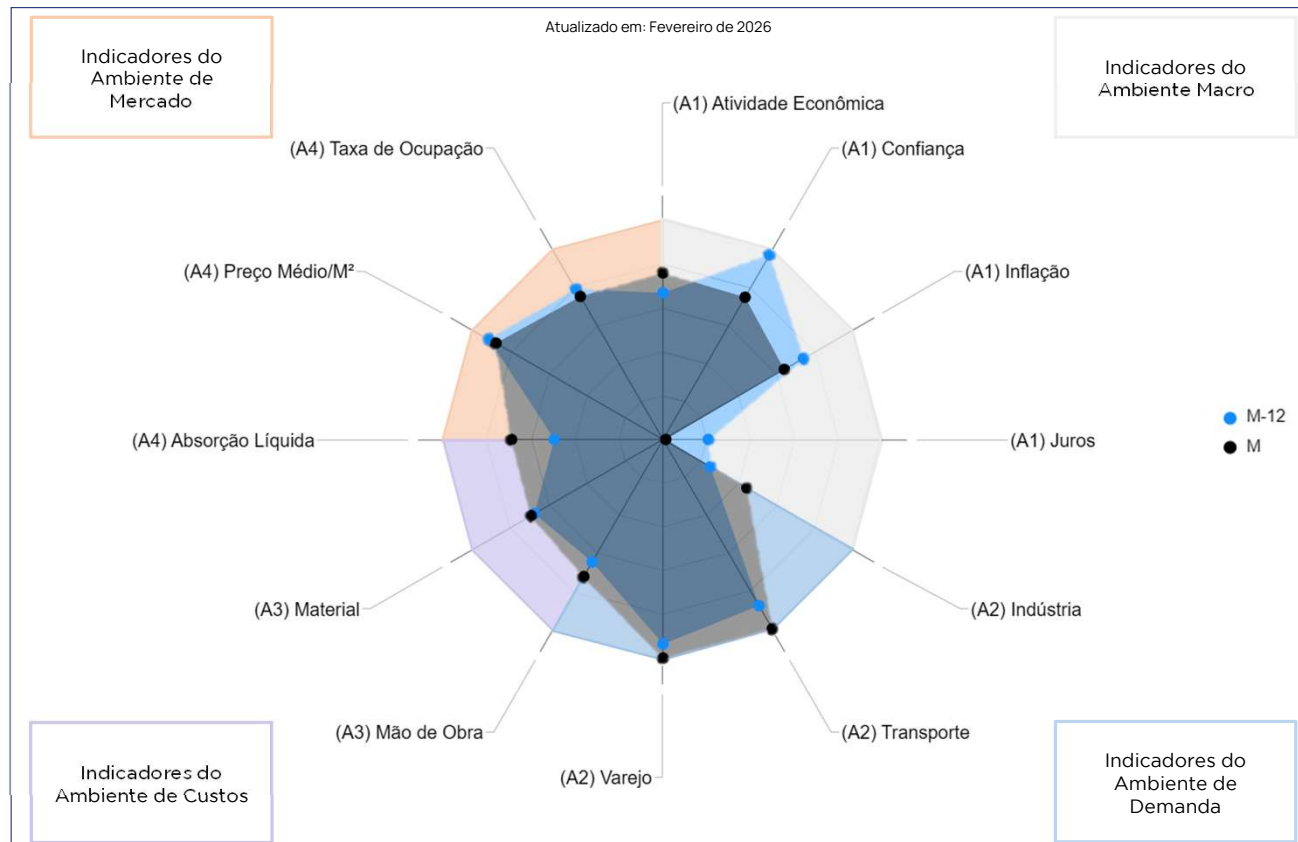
Atualizado em: Fevereiro de 2026

Indicadores do Ambiente de Mercado

Indicadores do Ambiente Macro

(A1) Atividade Econômica

(A1) Confiança

(A4) Taxa de Ocupação

(A1) Inflação

(A4) Preço Médio/M²

(A4) Absorção Líquida

(A1) Juros

M-12

M

(A2) Indústria

(A3) Material

(A3) Mão de Obra

(A2) Transporte

(A2) Varejo

Indicadores do Ambiente de Custos

Indicadores do Ambiente de Demanda